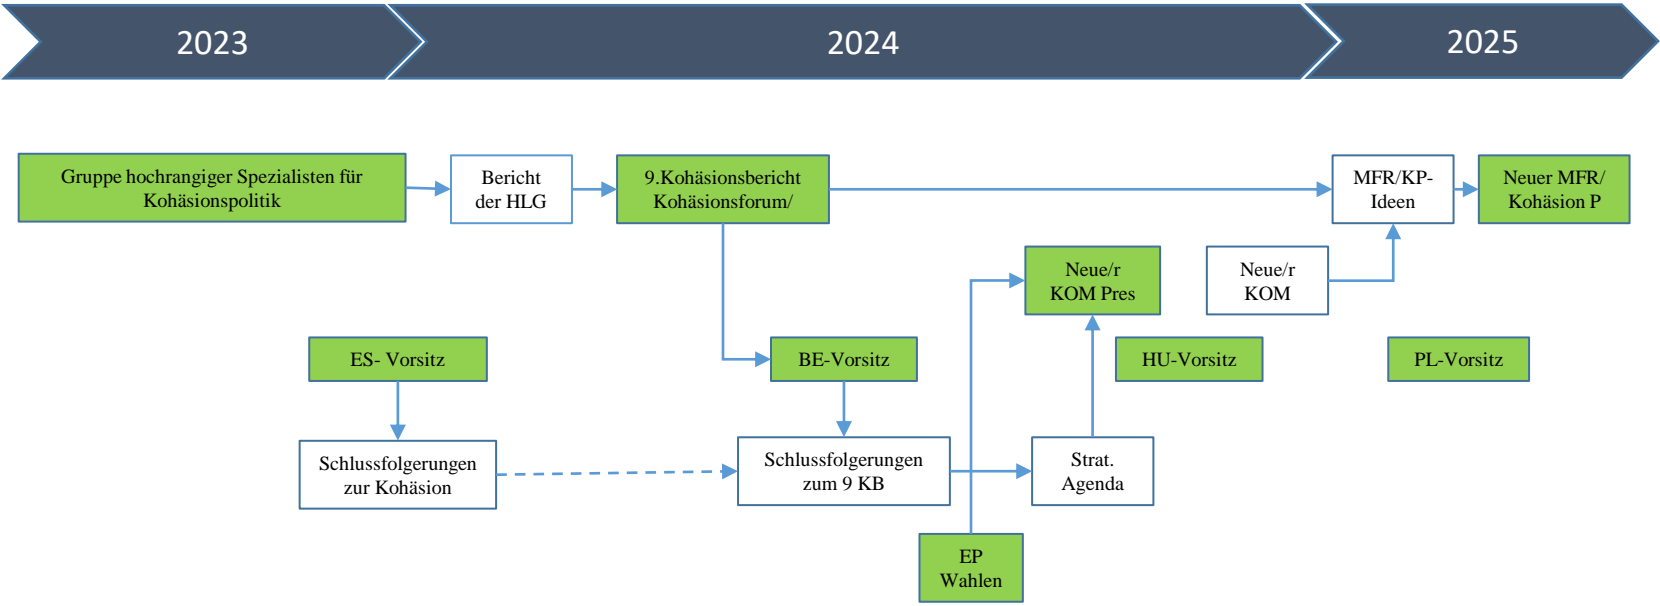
2023

2024

2025

Gruppe hochrangiger Spezialisten für Kohäsionspolitik

Bericht der HLG

9.Kohäsionsbericht Kohäsionsforum/

MFR/KP-Ideen

Neuer MFR/ Kohäsion P

Neue/r KOM Pres

Neue/r KOM

ES- Vorsitz

BE-Vorsitz

HU-Vorsitz

PL-Vorsitz

Schlussfolgerungen zur Kohäsion

Schlussfolgerungen zum 9 KB

Strat. Agenda

EP Wahlen